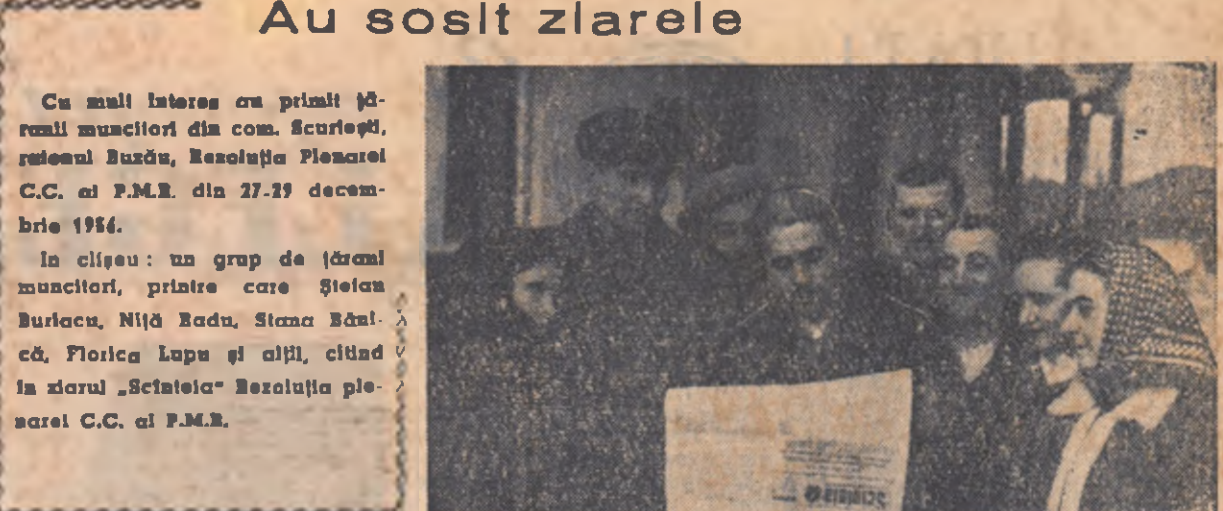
Au sosit ziarele

Cu mult interes au primit țăranii muncitori din com. Scurtești, raionul Buzău, Rezoluția Plenarei C.C. al P.M.R. din 27-29 decembrie 1956.

In clișeu: un grup de țărani muncitori, printre care Ștefan Burlacu, Niță Radu, Stana Bănică, Florica Lupu și alții, citind in ziarul „Scînteia" Rezoluția plenarei C.C. al P.M.R.